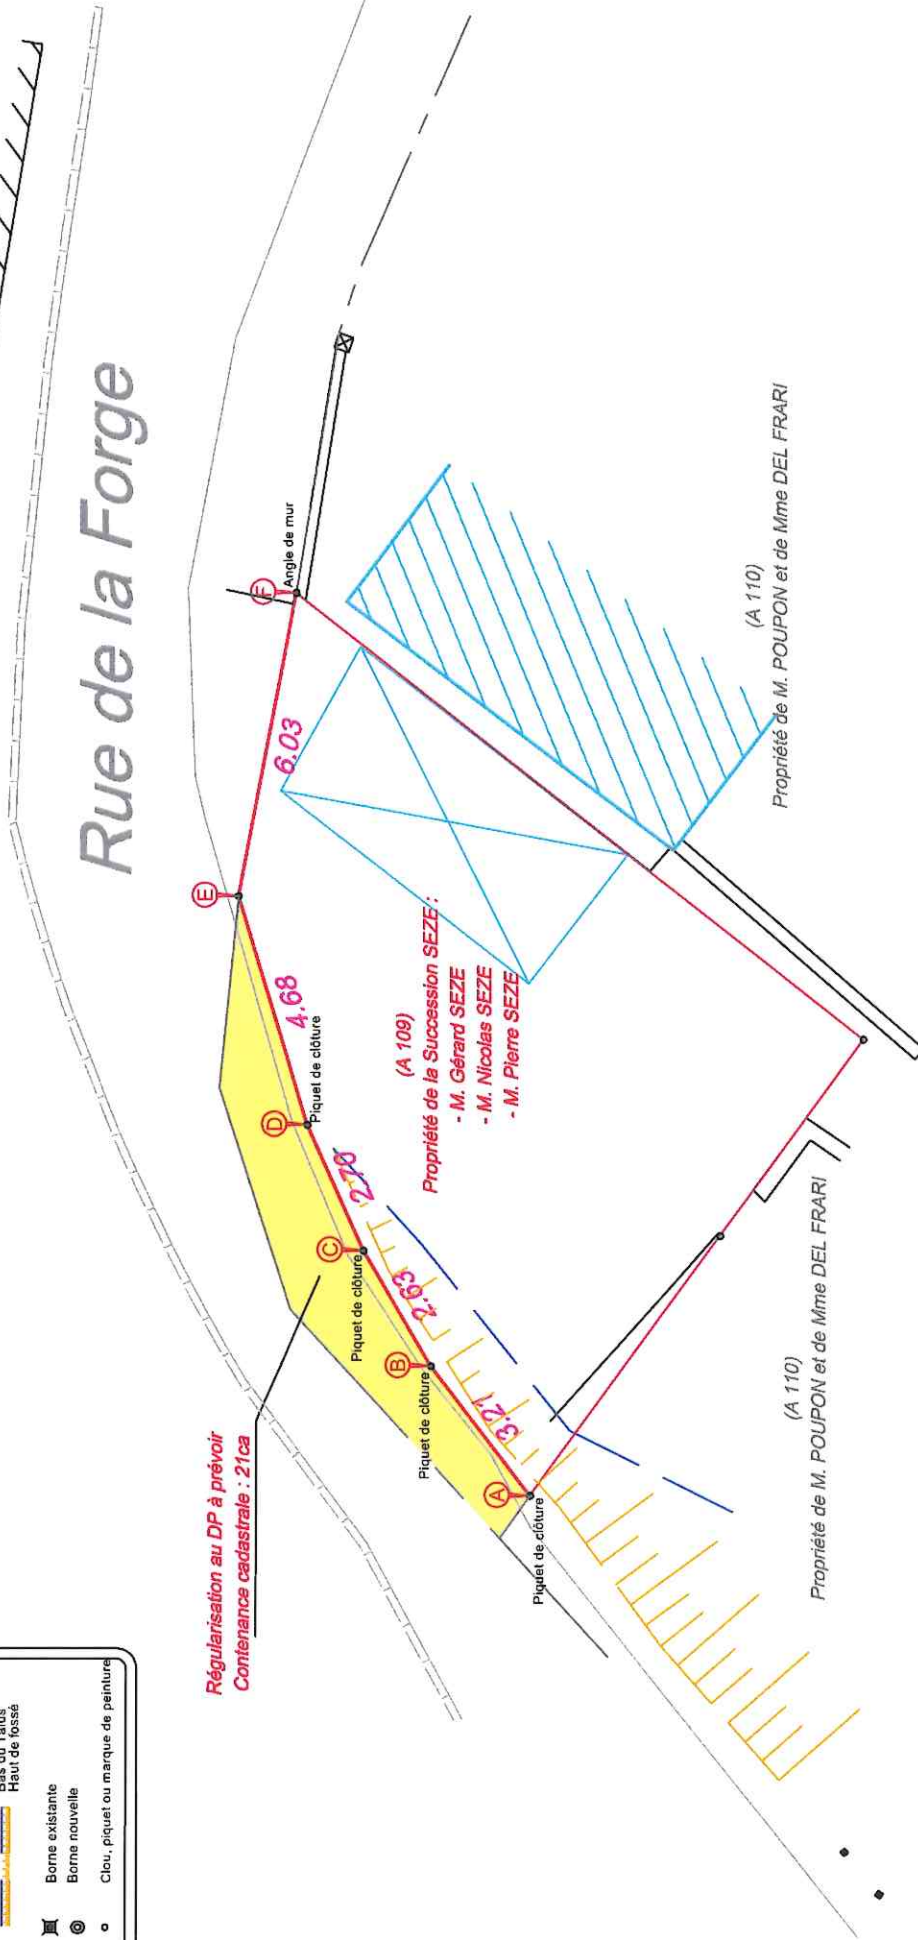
Bas du Talus
Haut de fossé
Borne existante
Borne nouvelle
Clou, piquet ou marque de peinture

Rue de la Forge

Angle de mur
F
6.03
E
4.68
D
Piquet de clôture
2.70
C
Piquet de clôture
2.63
B
Piquet de clôture
3.21
A
Piquet de clôture

Régularisation au DP à prévoir
Contenance cadastrale : 21ca

(A 109)
Propriété de la Succession SEZE :
- M. Gérard SEZE
- M. Nicolas SEZE
- M. Pierre SEZE

(A 110)
Propriété de M. POUPON et de Mme DEL FRARI

(A 110)
Propriété de M. POUPON et de Mme DEL FRARI